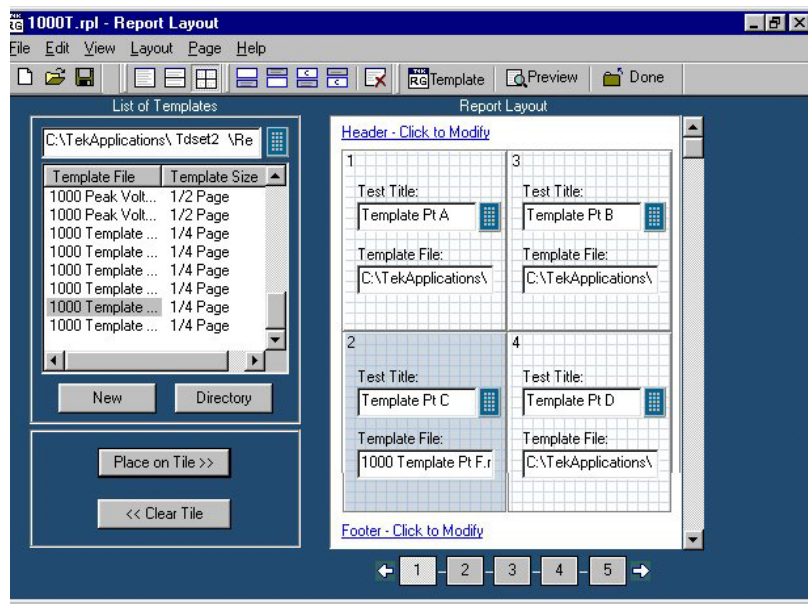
1000T.rpl - Report Layout

File Edit View Layout Page Help

Template Preview Done

List of Templates

C:\TekApplications\ Tdset2 \Re

| Template File | Template Size |
|---|---|
| 1000 Peak Volt... | 1/2 Page |
| 1000 Peak Volt... | 1/2 Page |
| 1000 Template ... | 1/4 Page |
| 1000 Template ... | 1/4 Page |
| 1000 Template ... | 1/4 Page |
| 1000 Template ... | 1/4 Page |
| 1000 Template ... | 1/4 Page |
| 1000 Template ... | 1/4 Page |

New Directory

Place on Tile >>

<< Clear Tile

Report Layout

Header - Click to Modify

1
Test Title:
Template Pt A
Template File:
C:\TekApplications\

3
Test Title:
Template Pt B
Template File:
C:\TekApplications\

2
Test Title:
Template Pt C
Template File:
1000 Template Pt F.r

4
Test Title:
Template Pt D
Template File:
C:\TekApplications\

Footer - Click to Modify

1 2 3 4 5